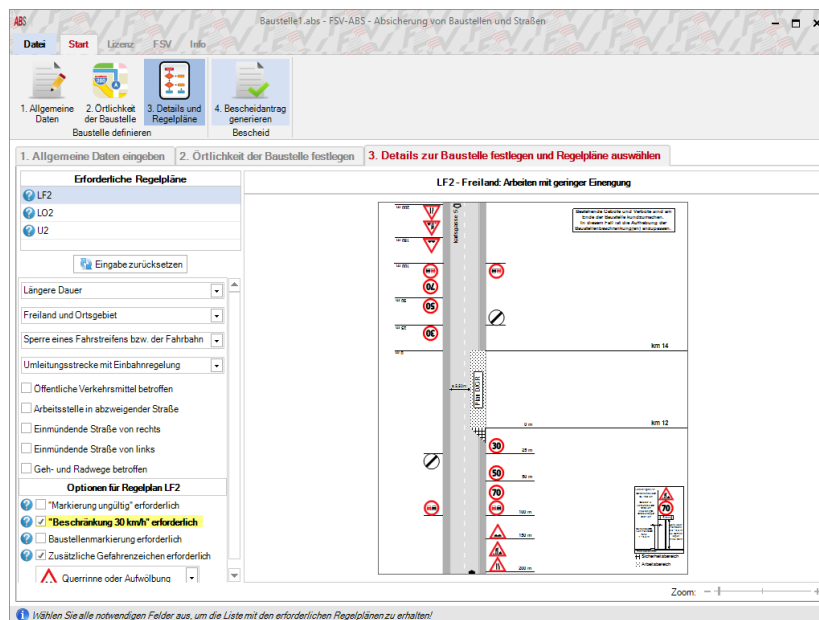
ABS
Baustelle1.abs - FSV-ABS - Absicherung von Baustellen und Straßen

Datei Start Lizenz FSV Info

1. Allgemeine Daten
2. Örtlichkeit der Baustelle
3. Details und Regelpläne
Baustelle definieren
4. Bescheidantrag generieren
Bescheid

1. Allgemeine Daten eingeben | 2. Örtlichkeit der Baustelle festlegen | 3. Details zur Baustelle festlegen und Regelpläne auswählen

Erforderliche Regelpläne
LF2
LO2
U2

Eingabe zurücksetzen

Längere Dauer
Freiland und Ortsgebiet
Sperre eines Fahrstreifens bzw. der Fahrbahn
Umleitungsstrecke mit Einbahnregelung
Öffentliche Verkehrsmittel betroffen
Arbeitsstelle in abzweigender Straße
Einmündende Straße von rechts
Einmündende Straße von links
Geh- und Radwege betroffen

Optionen für Regelplan LF2
"Markierung ungültig" erforderlich
"Beschränkung 30 km/h" erforderlich
Baustellenmarkierung erforderlich
Zusätzliche Gefahrenzeichen erforderlich
Querrinne oder Aufwölbung

LF2 - Freiland: Arbeiten mit geringer Einengung

40
50
30
40
km 14
km 12
30
50
70
70
Schleusenbereich
Arbeitsbereich

Zoom:

Wählen Sie alle notwendigen Felder aus, um die Liste mit den erforderlichen Regelplänen zu erhalten!